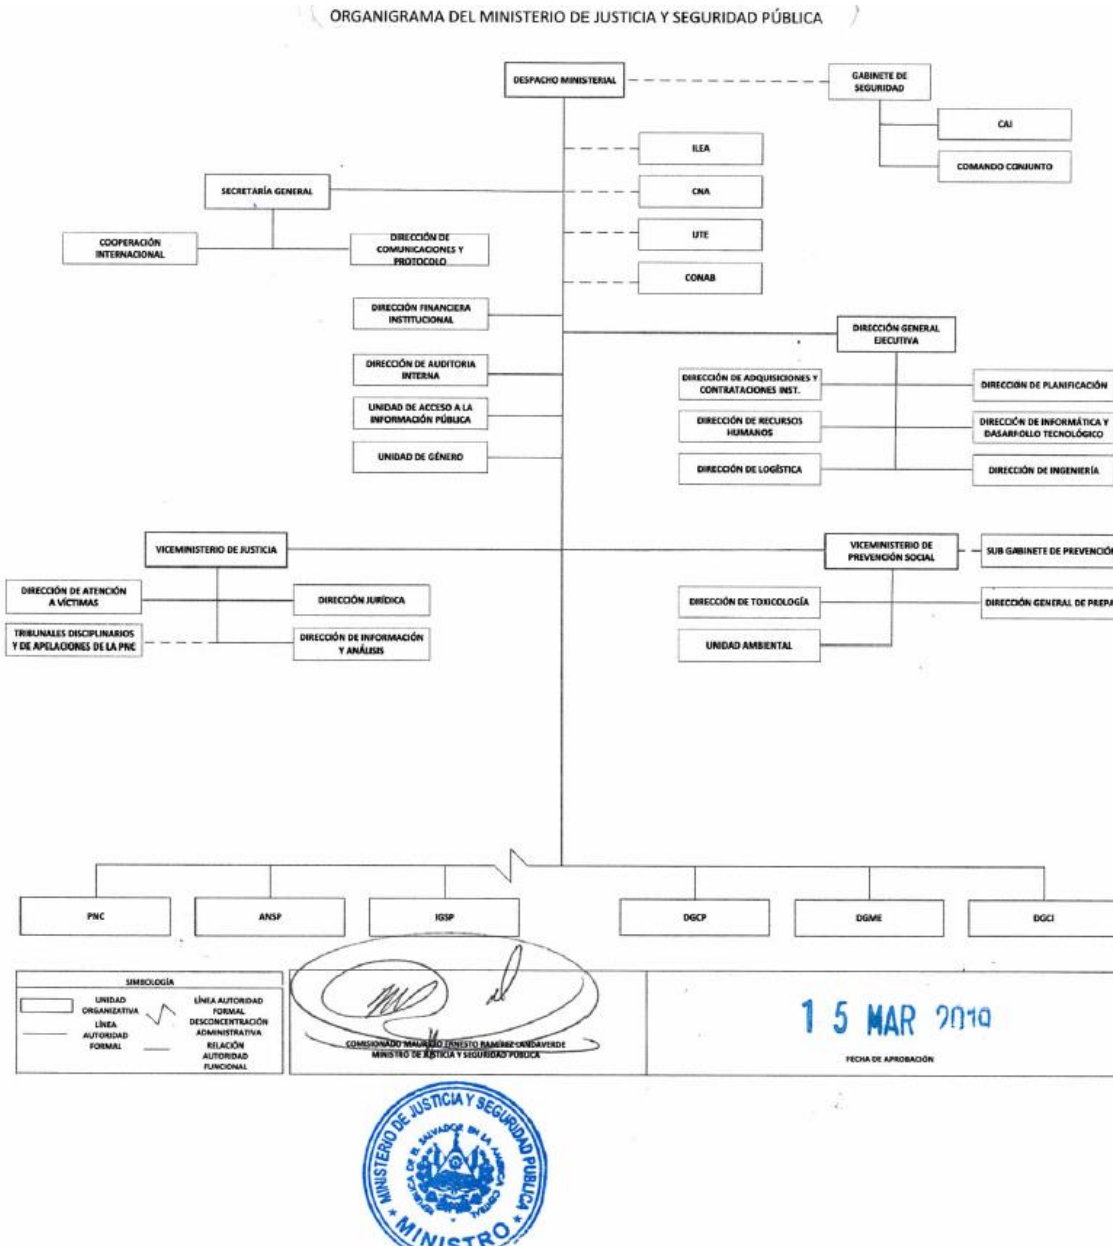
ORGANIGRAMA DEL MINISTERIO DE JUSTICIA Y SEGURIDAD PÚBLICA

DESPACHO MINISTERIAL

GABINETE DE SEGURIDAD

CAI

COMANDO CONJUNTO

ILEA

CNA

UTE

CONAB

SECRETARÍA GENERAL

COOPERACIÓN INTERNACIONAL

DIRECCIÓN DE COMUNICACIONES Y PROTOCOLO

DIRECCIÓN FINANCIERA INSTITUCIONAL

DIRECCIÓN DE AUDITORIA INTERNA

UNIDAD DE ACCESO A LA INFORMACIÓN PÚBLICA

UNIDAD DE GÉNERO

DIRECCIÓN GENERAL EJECUTIVA

DIRECCIÓN DE ADQUISICIONES Y CONTRATACIONES INST.

DIRECCIÓN DE RECURSOS HUMANOS

DIRECCIÓN DE LOGÍSTICA

DIRECCION DE PLANIFICACIÓN

DIRECCIÓN DE INFORMÁTICA Y DASARROLLO TECNOLÓGICO

DIRECCIÓN DE INGENIERÍA

VICEMINISTERIO DE JUSTICIA

DIRECCIÓN DE ATENCIÓN A VÍCTIMAS

TRIBUNALES DISCIPLINARIOS Y DE APELACIONES DE LA PNC

DIRECCIÓN JURÍDICA

DIRECCIÓN DE INFORMACIÓN Y ANÁLISIS

VICEMINISTERIO DE PREVENCIÓN SOCIAL

SUB GABINETE DE PREVENCIÓ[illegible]

DIRECCIÓN DE TOXICOLOGÍA

UNIDAD AMBIENTAL

DIRECCIÓN GENERAL DE PREPA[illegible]

PNC

ANSP

IGSP

DGCP

DGME

DGCI

SIMBOLOGÍA

UNIDAD ORGANIZATIVA

LÍNEA AUTORIDAD FORMAL

LÍNEA AUTORIDAD FORMAL DESCONCENTRACIÓN ADMINISTRATIVA

RELACIÓN AUTORIDAD FUNCIONAL

COMISIONADO MAURICIO ERNESTO RAMÍREZ LANDAVERDE
MINISTRO DE JUSTICIA Y SEGURIDAD PÚBLICA

15 MAR 2019

FECHA DE APROBACIÓN

MINISTERIO DE JUSTICIA Y SEGURIDAD PUBLICA
REPÚBLICA DE EL SALVADOR EN LA AMÉRICA CENTRAL
MINISTRO